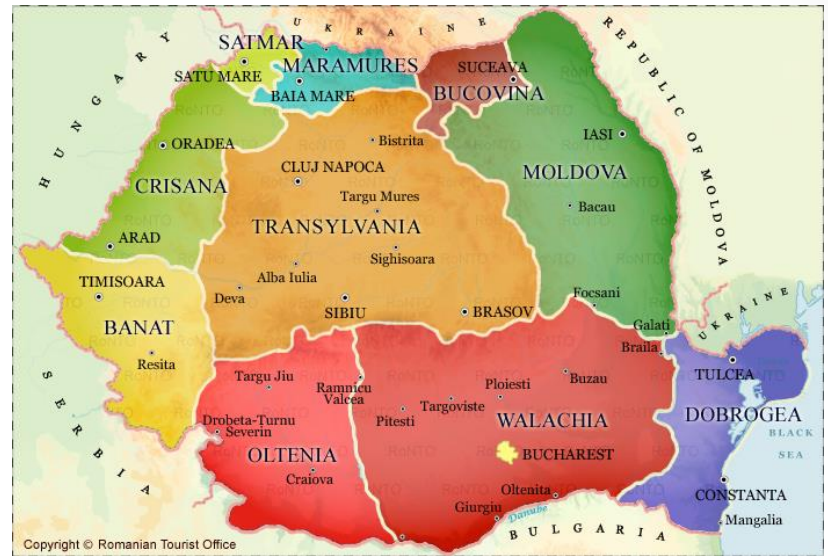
UKRAINE
SATMAR
SATU MARE
MARAMURES
BAIA MARE
SUCEAVA
BUCOVINA
REPUBLIC OF MOLDOVA
HUNGARY
ORADEA
Bistrita
IASI
CLUJ NAPOCA
MOLDOVA
CRISANA
Targu Mures
Bacau
TRANSYLVANIA
ARAD
Sighisoara
TIMISOARA
Alba Iulia
Deva
SIBIU
BRASOV
Focsani
UKRAINE
BANAT
Galati
Braila
Resita
SERBIA
Targu Jiu
Ramnicu Valcea
Ploiesti
Buzau
TULCEA
Targoviste
Drobeta-Turnu Severin
Pitesti
WALACHIA
DOBROGEA
BLACK SEA
BUCHAREST
OLTENIA
Craiova
CONSTANTA
Oltenita
Giurgiu
Danube
Mangalia
BULGARIA
Copyright © Romanian Tourist Office